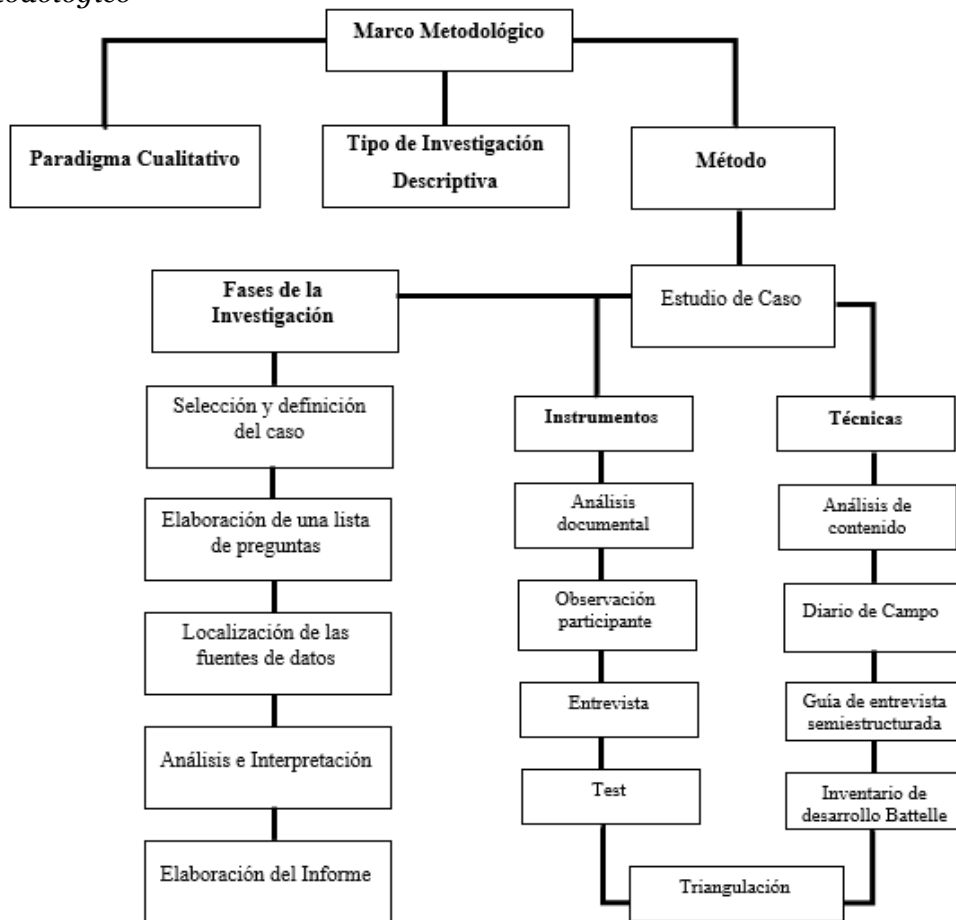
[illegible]odológico

Marco Metodológico

Paradigma Cualitativo

Tipo de Investigación Descriptiva

Método

Estudio de Caso

Fases de la Investigación

Selección y definición del caso

Elaboración de una lista de preguntas

Localización de las fuentes de datos

Análisis e Interpretación

Elaboración del Informe

Instrumentos

Análisis documental

Observación participante

Entrevista

Test

Técnicas

Análisis de contenido

Diario de Campo

Guía de entrevista semiestructurada

Inventario de desarrollo Battelle

Triangulación